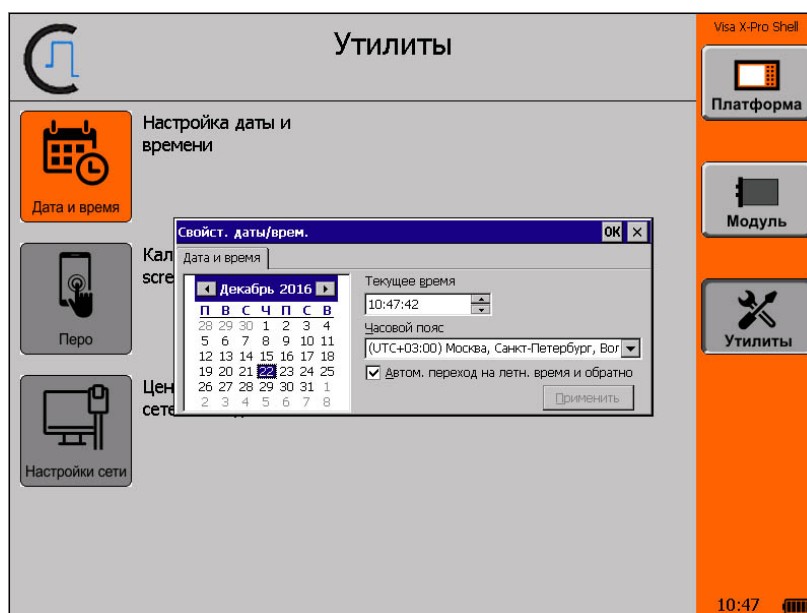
Утилиты

Visa X-Pro Shell

Платформа

Модуль

Утилиты

Дата и время

Настройка даты и времени

Перо

Кал
scre

Настройки сети

Цен
сет

Свойст. даты/врем.

OK

Дата и время

Декабрь 2016

| П | В | С | Ч | П | С | В |
|---|---|---|---|---|---|---|
| 28 | 29 | 30 | 1 | 2 | 3 | 4 |
| 5 | 6 | 7 | 8 | 9 | 10 | 11 |
| 12 | 13 | 14 | 15 | 16 | 17 | 18 |
| 19 | 20 | 21 | 22 | 23 | 24 | 25 |
| 26 | 27 | 28 | 29 | 30 | 31 | 1 |
| 2 | 3 | 4 | 5 | 6 | 7 | 8 |

Текущее время

10:47:42

Часовой пояс

(UTC+03:00) Москва, Санкт-Петербург, Вол

Автом. переход на летн. время и обратно

Применить

10:47